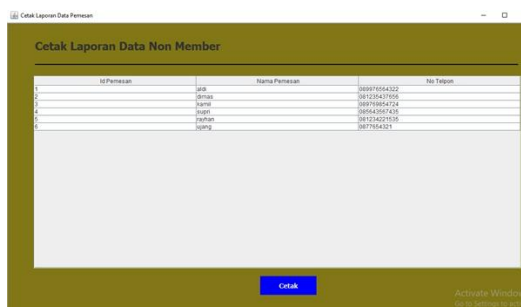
Cetak Laporan Data Pemesan

Cetak Laporan Data Non Member

| Id Pemesan | Nama Pemesan | No Telpon |
|---|---|---|
| 1 | aldi | 089976564322 |
| 2 | dimas | 081235437656 |
| 3 | kamil | 089769854724 |
| 4 | sugiri | 085643567435 |
| 5 | rayhan | 081234221535 |
| 6 | ujang | 0877654321 |

Cetak

Activate Windo
Go to Settings to ac